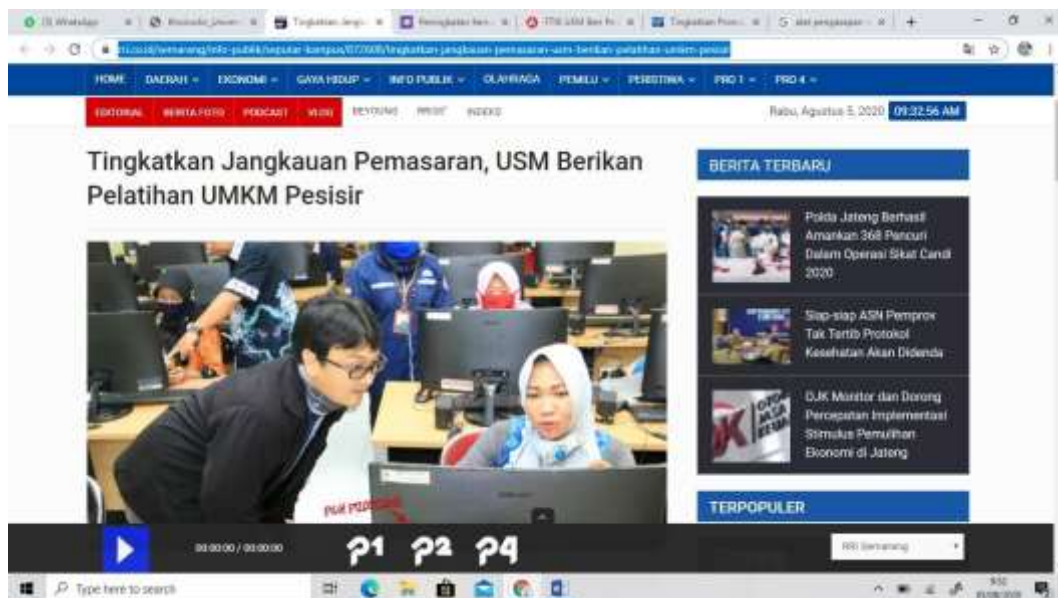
(3) WhatsApp | Tingkatkan Jangka | Peningkatan | ITS USM | Tingkatkan | alat pengapan

rri.co.id/semarang/info-publik/seputar-kampus/872008/tingkatkan-jangkauan-pemasaran-usm-berikan-pelatihan-umkm-pesisir

HOME | DAERAH | EKONOMI | GAYA HIDUP | INFO PUBLIK | OLAHRAGA | PEMILU | PERISTIWA | PRO 1 | PRO 4

EDITORIAL | BERITA FOTO | PODCAST | VLOG | BEYOUNG | PRESS | INDEKS

Rabu, Agustus 5, 2020 09:32:56 AM

Tingkatkan Jangkauan Pemasaran, USM Berikan Pelatihan UMKM Pesisir

BERITA TERBARU

Polda Jateng Berhasil Amankan 368 Pencuri Dalam Operasi Sikat Candi 2020

Siap-siap ASN Pemprov Tak Tertib Protokol Kesehatan Akan Didenda

OJK Monitor dan Dorong Percepatan Implementasi Stimulus Pemulihan Ekonomi di Jateng

TERPOPULER

00:00:00 / 00:00:00

P1 P2 P4

RRI Semarang

Type here to search

9:32